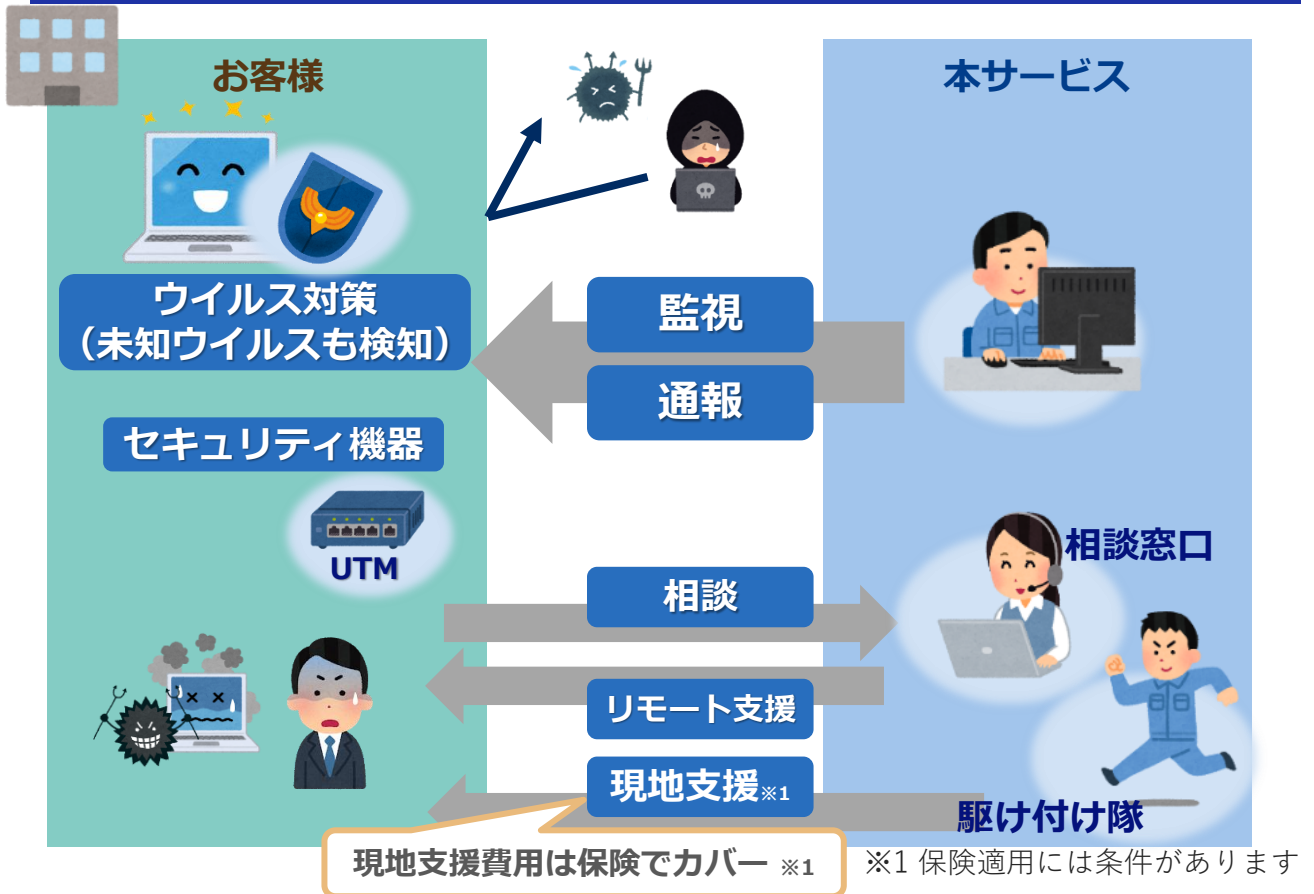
お客様

本サービス

ウイルス対策
（未知ウイルスも検知）

監視

通報

セキュリティ機器

UTM

相談窓口

相談

リモート支援

現地支援※1

駆け付け隊

現地支援費用は保険でカバー ※1

※1 保険適用には条件があります